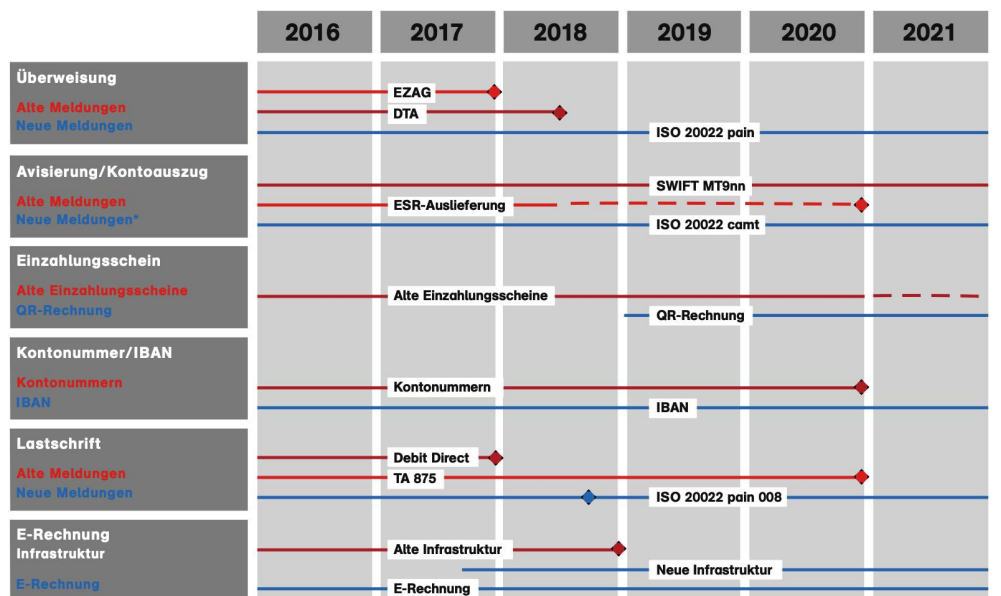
| | 2016 | 2017 | 2018 | 2019 | 2020 | 2021 |
|---|---|---|---|---|---|---|

Überweisung
Alte Meldungen
Neue Meldungen

EZAG
DTA
ISO 20022 pain

Avisierung/Kontoauszug
Alte Meldungen
Neue Meldungen*

SWIFT MT9nn
ESR-Auslieferung
ISO 20022 camt

Einzahlungsschein
Alte Einzahlungsscheine
QR-Rechnung

Alte Einzahlungsscheine
QR-Rechnung

Kontonummer/IBAN
Kontonummern
IBAN

Kontonummern
IBAN

Lastschrift
Alte Meldungen
Neue Meldungen

Debit Direct
TA 875
ISO 20022 pain 008

E-Rechnung
Infrastruktur
E-Rechnung

Alte Infrastruktur
Neue Infrastruktur
E-Rechnung